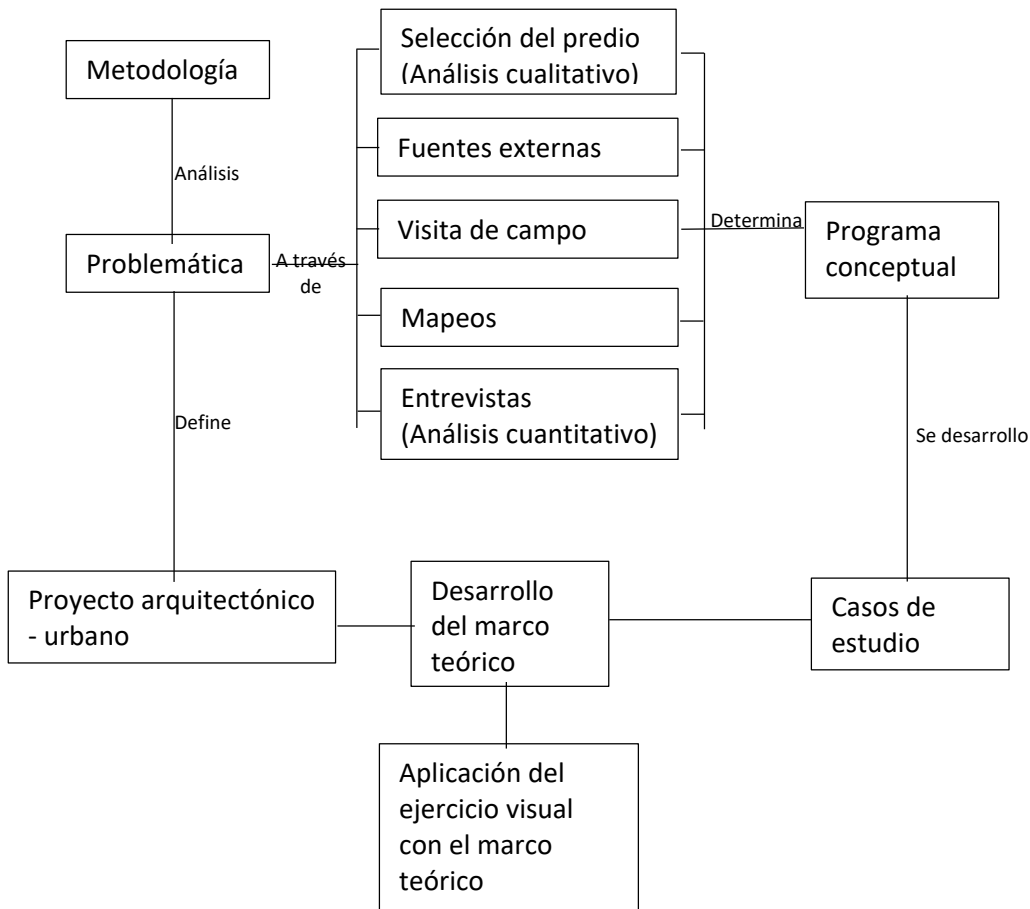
Metodología

Análisis

Problemática

A través de

Selección del predio (Análisis cualitativo)

Fuentes externas

Visita de campo

Mapeos

Entrevistas (Análisis cuantitativo)

Determina

Programa conceptual

Define

Se desarrollo

Proyecto arquitectónico - urbano

Desarrollo del marco teórico

Casos de estudio

Aplicación del ejercicio visual con el marco teórico